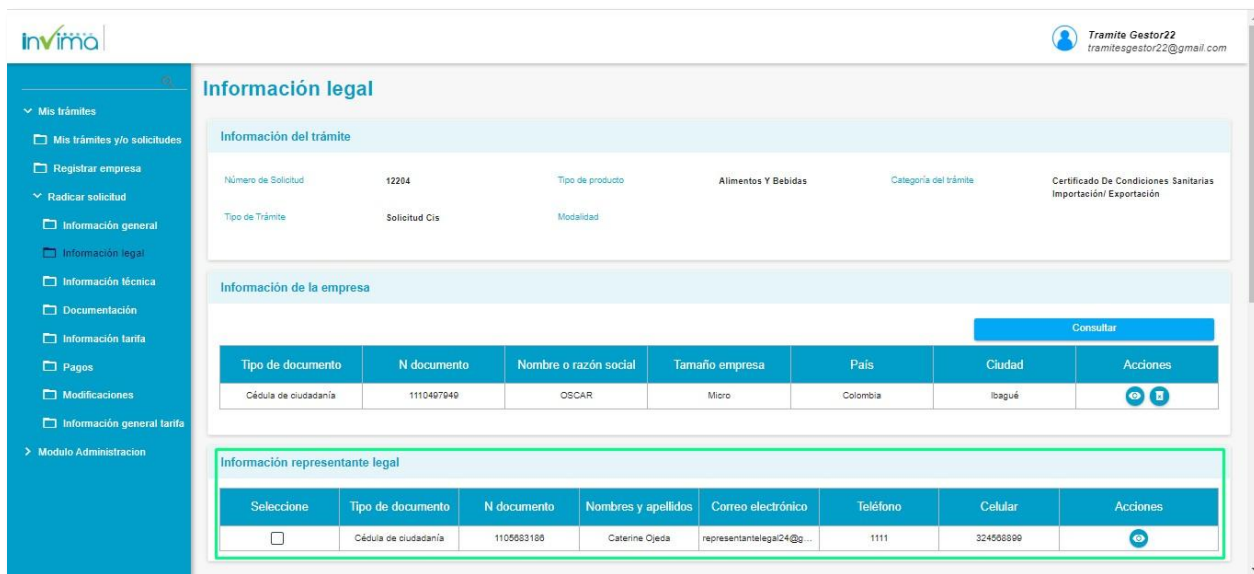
invima

Tramite Gestor22
tramitesgestor22@gmail.com

Mis trámites
Mis trámites y/o solicitudes
Registrar empresa
Radicar solicitud
Información general
Información legal
Información técnica
Documentación
Información tarifa
Pagos
Modificaciones
Información general tarifa
Modulo Administracion

Información legal

Información del trámite

Número de Solicitud 12204
Tipo de producto Alimentos Y Bebidas
Categoría del trámite Certificado De Condiciones Sanitarias Importación/ Exportación
Tipo de Trámite Solicitud Cis
Modalidad

Información de la empresa

Consultar

| Tipo de documento | N documento | Nombre o razón social | Tamaño empresa | País | Ciudad | Acciones |
|---|---|---|---|---|---|---|
| Cédula de ciudadanía | 1110497949 | OSCAR | Micro | Colombia | Ibagué | |

Información representante legal

| Seleccione | Tipo de documento | N documento | Nombres y apellidos | Correo electrónico | Teléfono | Celular | Acciones |
|---|---|---|---|---|---|---|---|
| | Cédula de ciudadanía | 1105683186 | Caterine Ojeda | representantelegal24@g... | 1111 | 324568899 | |